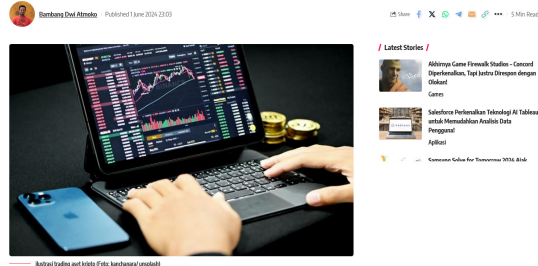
Bambang Dwi Atmoko Published 1 June 2024 23:03

Share

5 Min Read

Ilustrasi trading aset kripto (Foto: kanchanara/ unsplash)

Latest Stories

Akhirnya Game Firewall Studios – Concord Diperkenalkan, Tapi Justru Direspon dengan Olokan!

Games

Salesforce Perkenalkan Teknologi AI Tableau untuk Memudahkan Analisis Data Pengguna!

Aplikasi

Samsung Solve for Tomorrow 2024 Ajak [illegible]